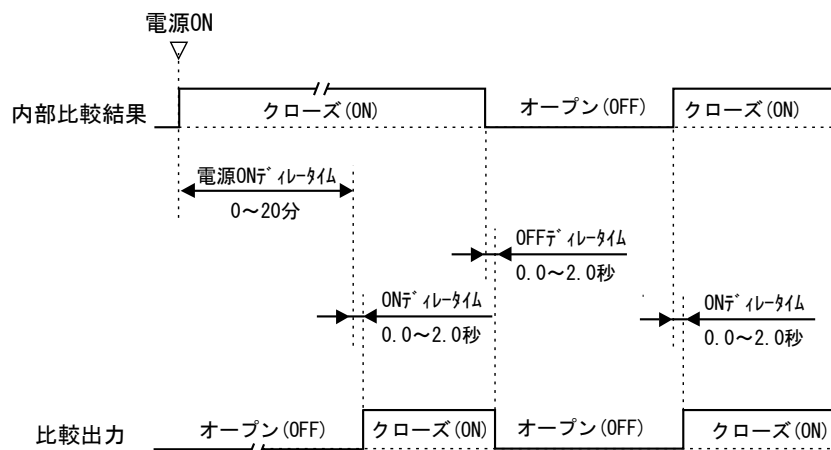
電源ON

内部比較結果 クローズ(ON) オープン(OFF) クローズ(ON)

電源ONﾃﾞｨﾚｰﾀｲﾑ
0～20分

OFFﾃﾞｨﾚｰﾀｲﾑ
0.0～2.0秒

ONﾃﾞｨﾚｰﾀｲﾑ
0.0～2.0秒

ONﾃﾞｨﾚｰﾀｲﾑ
0.0～2.0秒

比較出力 オープン(OFF) クローズ(ON) オープン(OFF) クローズ(ON)